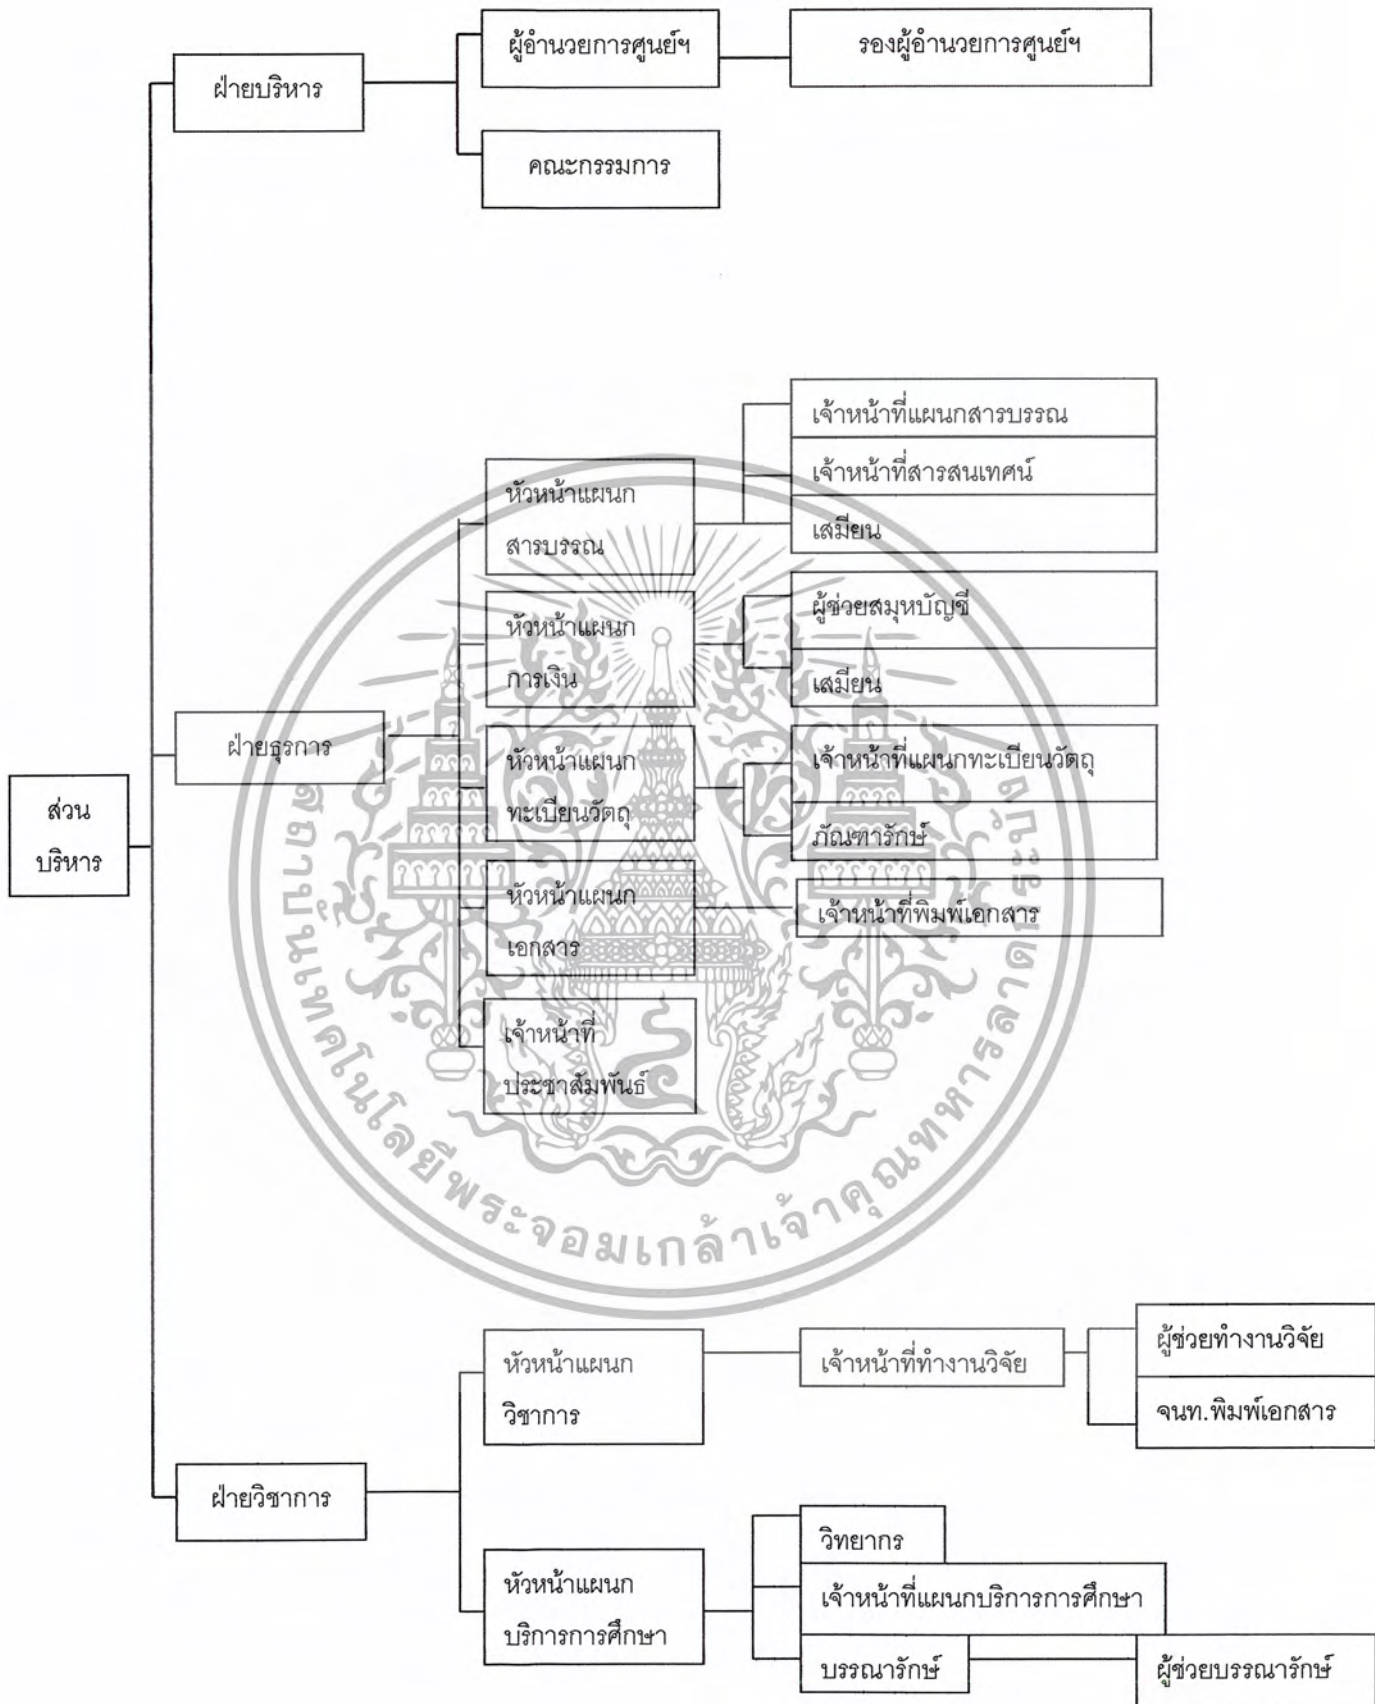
ฝ่ายบริหาร
ผู้อำนวยการศูนย์ฯ
รองผู้อำนวยการศูนย์ฯ
คณะกรรมการ

ส่วนบริหาร

ฝ่ายธุรการ
หัวหน้าแผนก สารบรรณ
เจ้าหน้าที่แผนกสารบรรณ
เจ้าหน้าที่สารสนเทศน์
เสมียน
หัวหน้าแผนก การเงิน
ผู้ช่วยสมุหบัญชี
เสมียน
หัวหน้าแผนก ทะเบียนวัตถุ
เจ้าหน้าที่แผนกทะเบียนวัตถุ
ภัณฑารักษ์
หัวหน้าแผนก เอกสาร
เจ้าหน้าที่พิมพ์เอกสาร
เจ้าหน้าที่ ประชาสัมพันธ์

สถาบันเทคโนโลยีพระจอมเกล้าเจ้าคุณทหารลาดกระบัง

ฝ่ายวิชาการ
หัวหน้าแผนก วิชาการ
เจ้าหน้าที่ทำงานวิจัย
ผู้ช่วยทำงานวิจัย
จนท.พิมพ์เอกสาร
หัวหน้าแผนก บริการการศึกษา
วิทยากร
เจ้าหน้าที่แผนกบริการการศึกษา
บรรณารักษ์
ผู้ช่วยบรรณารักษ์